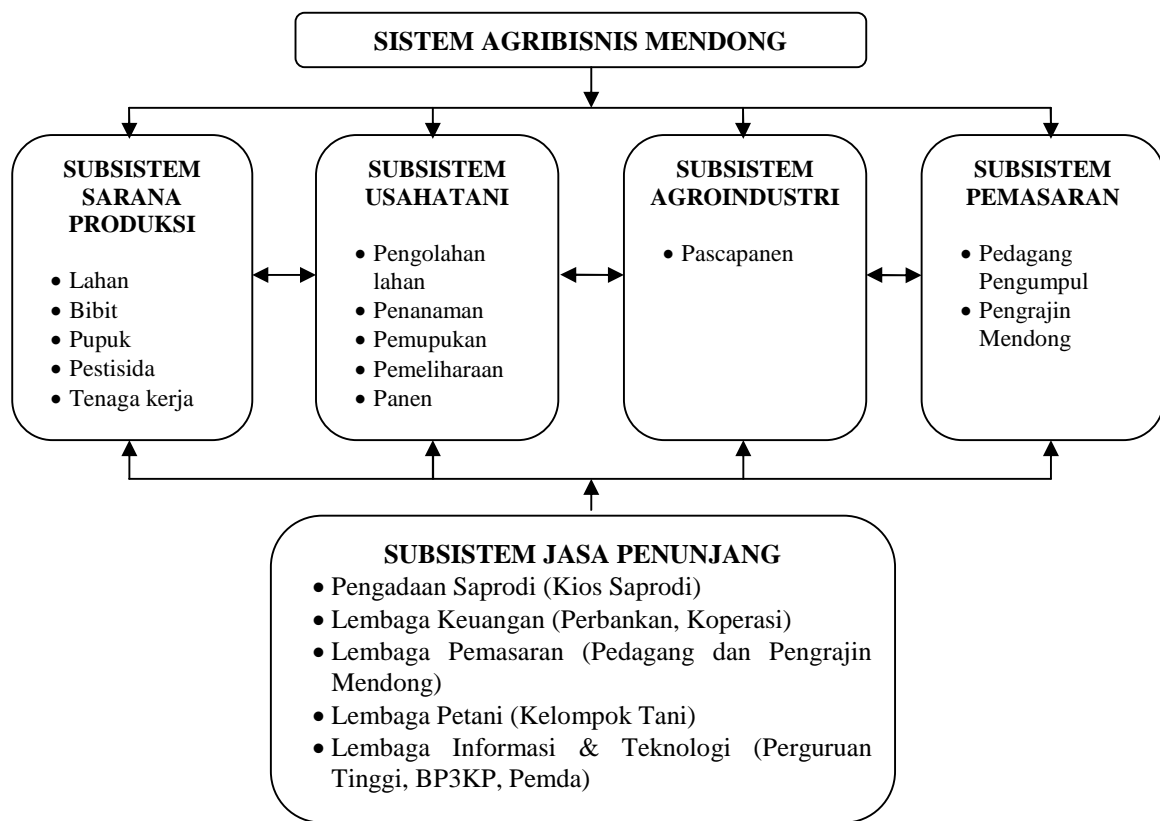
SISTEM AGRIBISNIS MENDONG

SUBSISTEM SARANA PRODUKSI
• Lahan
• Bibit
• Pupuk
• Pestisida
• Tenaga kerja

SUBSISTEM USAHATANI
• Pengolahan lahan
• Penanaman
• Pemupukan
• Pemeliharaan
• Panen

SUBSISTEM AGROINDUSTRI
• Pascapanen

SUBSISTEM PEMASARAN
• Pedagang Pengumpul
• Pengrajin Mendong

SUBSISTEM JASA PENUNJANG
• Pengadaan Saprodi (Kios Saprodi)
• Lembaga Keuangan (Perbankan, Koperasi)
• Lembaga Pemasaran (Pedagang dan Pengrajin Mendong)
• Lembaga Petani (Kelompok Tani)
• Lembaga Informasi & Teknologi (Perguruan Tinggi, BP3KP, Pemda)